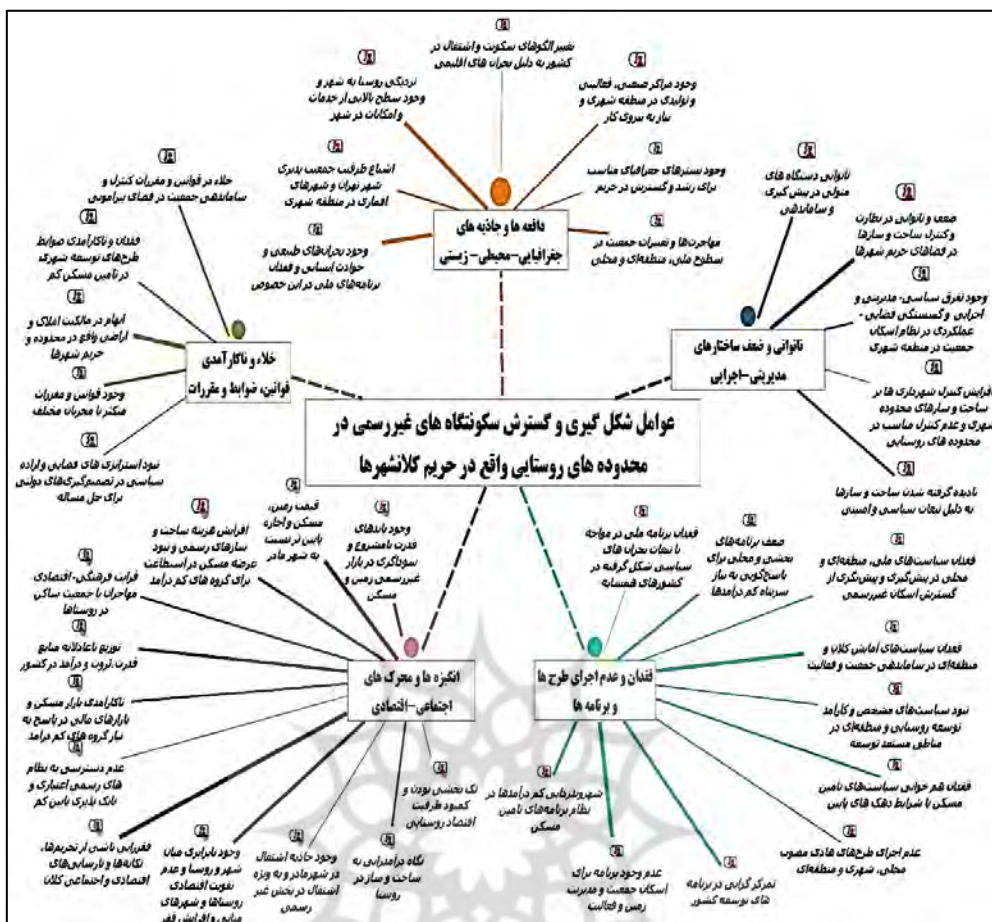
عوامل شکل گیری و گسترش سکونتگاه های غیررسمی در محدوده های روستایی واقع در حریم کلانشهرها

دافعه ها و جاذبه های جغرافیایی-محیطی-زیستی

تغییر الگوهای سکونت و اشتغال در کشور به دلیل بحران های اقلیمی

نزدیکی روستا به شهر و وجود سطح بالایی از خدمات و امکانات در شهر

وجود مراکز صنعتی، فعالیتی و تولیدی در منطقه شهری و نیاز به نیروی کار

اشباع ظرفیت جمعیت پذیری شهر تهران و شهرهای اقماری در منطقه شهری

وجود بسترهای جغرافیایی مناسب برای رشد و گسترش در حریم

وجود بحران‌های طبیعی و حوادث انسانی و فقدان برنامه‌های ملی در این خصوص

مهاجرت‌ها و تغییرات جمعیت در سطوح ملی، منطقه‌ای و محلی

خلاء و ناکارآمدی قوانین، ضوابط و مقررات

خلاء در قوانین و مقررات کنترل و ساماندهی جمعیت در فضای پیرامونی

فقدان و ناکارآمدی ضوابط طرح‌های توسعه شهری در تامین مسکن کم

ابهام در مالکیت املاک و اراضی واقع در محدوده و حریم شهرها

وجود قوانین و مقررات متکثر با مجریان مختلف

نبود استراتژی های قضایی و اراده سیاسی در تصمیم‌گیری‌های دولتی برای حل مساله

ناتوانی و ضعف ساختارهای مدیریتی-اجرایی

ناتوانی دستگاه های متولی در پیش گیری و ساماندهی

ضعف و ناتوانی در نظارت وکنترل ساخت و سازها در فضاهای حریم شهرها

وجود تفرق سیاسی، مدیریتی و اجرایی وگسستگی فضایی-عملکردی در نظام اسکان جمعیت در منطقه شهری

افزایش کنترل شهرداری ها بر ساخت و سازهای محدوده شهری و عدم کنترل مناسب در محدوده های روستایی

نادیده گرفته شدن ساخت و سازها به دلیل نیات سیاسی و امنیتی

انگیزه ها و محرک های اجتماعی-اقتصادی

افزایش هزینه ساخت و سازهای رسمی و نبود عرضه مسکن در استطاعت برای گروه های کم درآمد

قیمت زمین، مسکن واجاره پایین تر نسبت به شهر مادر

وجود باندهای قدرت نامشروع و سوداگری در بازار غیررسمی زمین و مسکن

قرابت فرهنگی-اقتصادی مهاجران با جمعیت ساکن در روستاها

توزیع نامتعادلانه منابع قدرت، ثروت و درآمد در کشور

ناکارآمدی بازار مسکن و بازارهای مالی در پاسخ به نیاز گروه های کم درآمد

عدم دسترسی به نظام های رسمی اعتباری و بانک پذیری پایین کم

غفراپش ناشی از تحریم‌ها، تکانه‌ها و نارسایی‌های اقتصادی واجتماعی کلان

وجود نابرابری میان شهر و روستا و عدم تقویت اقتصادی روستاها و شهرهای میانی و افزایش فقر

وجود جاذبه اشتغال در شهرمادر و به ویژه اشتغال در بخش غیر رسمی

نگاه درآمدزایی به ساخت و ساز در روستا

تک بخشی بودن و کمبود ظرفیت اقتصاد روستایی

فقدان و عدم اجرای طرح ها و برنامه ها

فقدان برنامه ملی در مواجه با تبعات بحران های سیاسی شکل گرفته در کشورهای همسایه

ضعف برنامه‌های بخشی و محلی برای پاسخگویی به نیاز سرپناه کم درآمدها

فقدان سیاست‌های ملی، منطقه‌ای و محلی در پیشگیری و پیش‌نگری از گسترش اسکان غیررسمی

فقدان سیاست‌های آمایش کلان و منطقه‌ای در ساماندهی جمعیت و فعالیت

نبود سیاست‌های مشخص و کارآمد توسعه روستایی و منطقه‌ای در مناطق مستعد توسعه

فقدان هم خوانی سیاست‌های تامین مسکن با شرایط دهک های پایین

عدم اجرای طرح‌های هادی مصوب محلی، شهری و منطقه‌ای

شهروندگرایی کم درآمدها در نظام برنامه‌های تامین مسکن

عدم وجود برنامه برای اسکان جمعیت و مدیریت زمین و فعالیت

تمرکز گرایی در برنامه های توسعه کشور